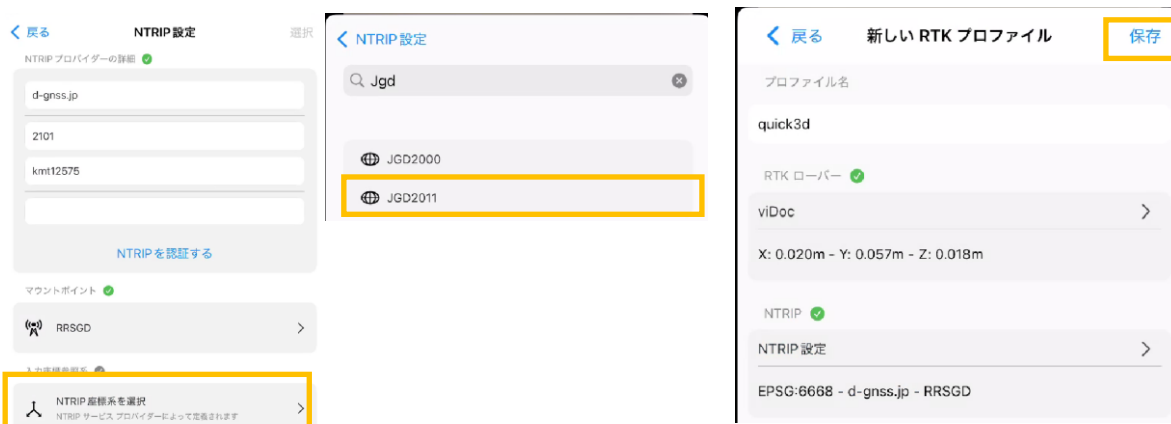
戻る
NTRIP 設定
選択

NTRIP プロバイダーの詳細

d-gnss.jp

2101

kmt12575

NTRIP を認証する

マウントポイント

RRSGD

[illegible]

NTRIP 座標系を選択
NTRIP サービス プロバイダーによって定義されます

NTRIP 設定

Jgd

JGD2000

JGD2011

戻る
新しい RTK プロファイル
保存

プロファイル名

quick3d

RTK ローバー

viDoc

X: 0.020m - Y: 0.057m - Z: 0.018m

NTRIP

NTRIP 設定

EPSG:6668 - d-gnss.jp - RRSGD